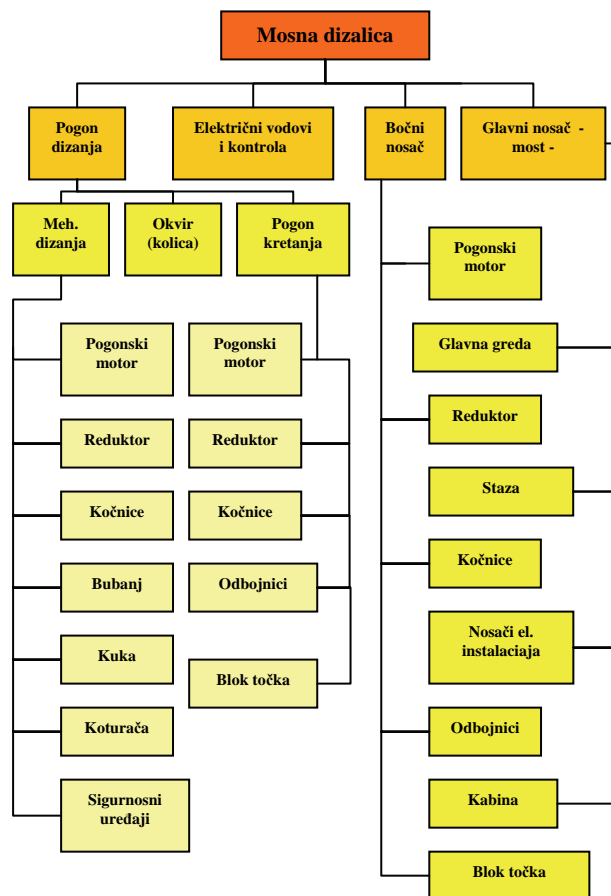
Mosna dizalica

Pogon dizanja

Električni vodovi i kontrola

Bočni nosač

Glavni nosač - most -

Meh. dizanja

Okvir (kolica)

Pogon kretanja

Pogonski motor

Reduktor

Kočnice

Bubanj

Kuka

Koturača

Sigurnosni uređaji

Pogonski motor

Reduktor

Kočnice

Odbojnici

Blok točka

Pogonski motor

Glavna greda

Reduktor

Staza

Kočnice

Nosači el. instalaciaja

Odbojnici

Kabina

Blok točka